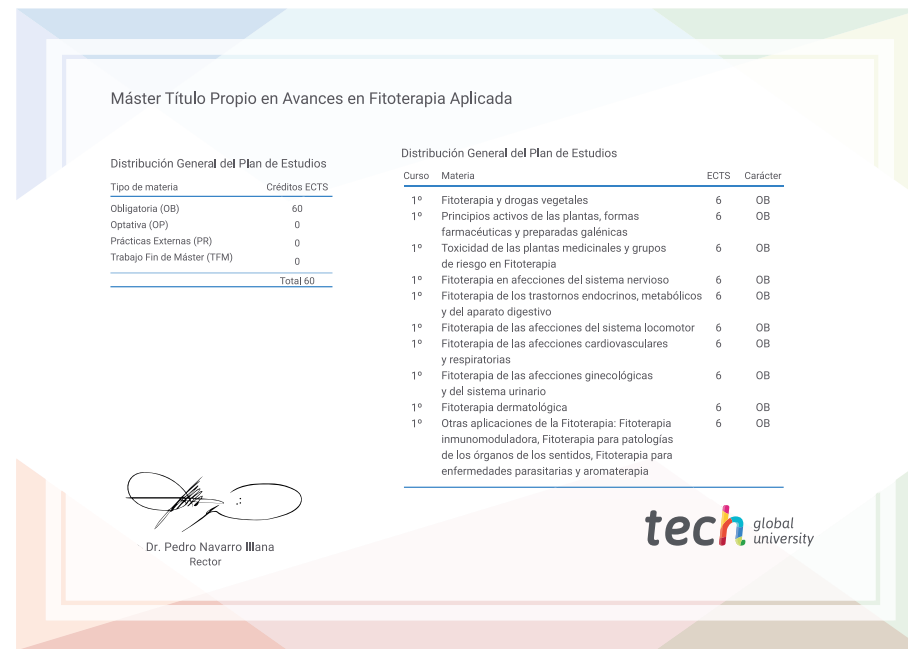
Máster Título Propio en Avances en Fitoterapia Aplicada

Distribución General del Plan de Estudios

| Tipo de materia | Créditos ECTS |
|---|---|
| Obligatoria (OB) | 60 |
| Optativa (OP) | 0 |
| Prácticas Externas (PR) | 0 |
| Trabajo Fin de Máster (TFM) | 0 |
| | Total 60 |

Distribución General del Plan de Estudios

| Curso | Materia | ECTS | Carácter |
|---|---|---|---|
| 1º | Fitoterapia y drogas vegetales | 6 | OB |
| 1º | Principios activos de las plantas, formas farmacéuticas y preparadas galénicas | 6 | OB |
| 1º | Toxicidad de las plantas medicinales y grupos de riesgo en Fitoterapia | 6 | OB |
| 1º | Fitoterapia en afecciones del sistema nervioso | 6 | OB |
| 1º | Fitoterapia de los trastornos endocrinos, metabólicos y del aparato digestivo | 6 | OB |
| 1º | Fitoterapia de las afecciones del sistema locomotor | 6 | OB |
| 1º | Fitoterapia de las afecciones cardiovasculares y respiratorias | 6 | OB |
| 1º | Fitoterapia de las afecciones ginecológicas y del sistema urinario | 6 | OB |
| 1º | Fitoterapia dermatológica | 6 | OB |
| 1º | Otras aplicaciones de la Fitoterapia: Fitoterapia inmunomoduladora, Fitoterapia para patologías de los órganos de los sentidos, Fitoterapia para enfermedades parasitarias y aromaterapia | 6 | OB |

Dr. Pedro Navarro Illana
Rector

tech global university